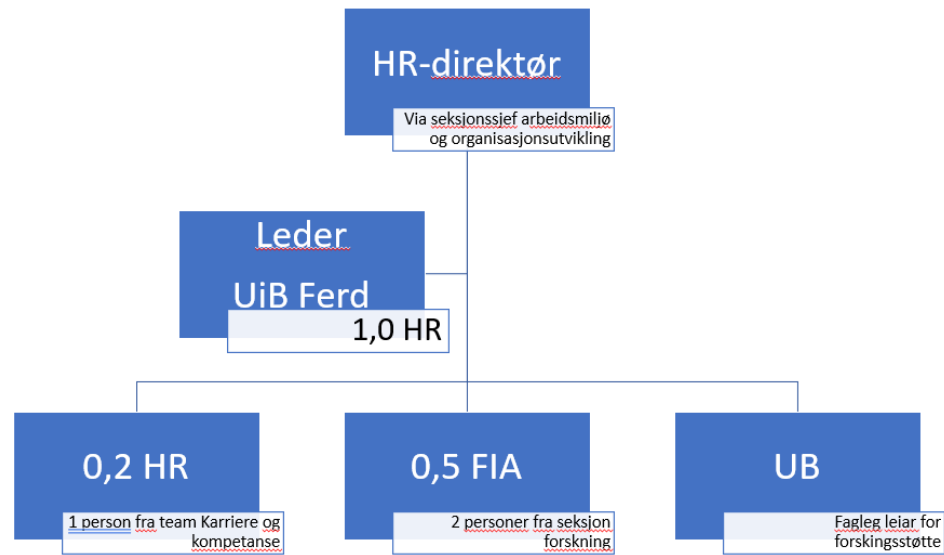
HR-direktør

Via seksjonssjef arbeidsmiljø og organisasjonsutvikling

Leder

UiB Ferd

1,0 HR

0,2 HR

1 person fra team Karriere og kompetanse

0,5 FIA

2 personer fra seksjon forskning

UB

Fagleg leiar for forskingsstøtte